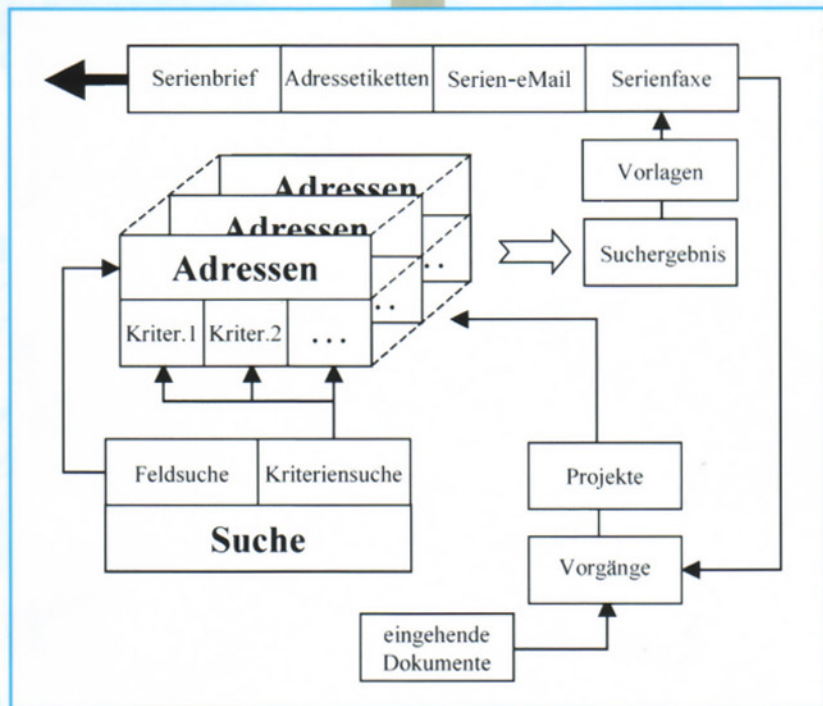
Serienbrief | Adressetiketten | Serien-eMail | Serienfaxe

Adressen
Adressen
Adressen
Kriter.1 Kriter.2 ...

Vorlagen
Suchergebnis

Feldsuche Kriteriensuche
Suche

Projekte
Vorgänge

eingehende Dokumente